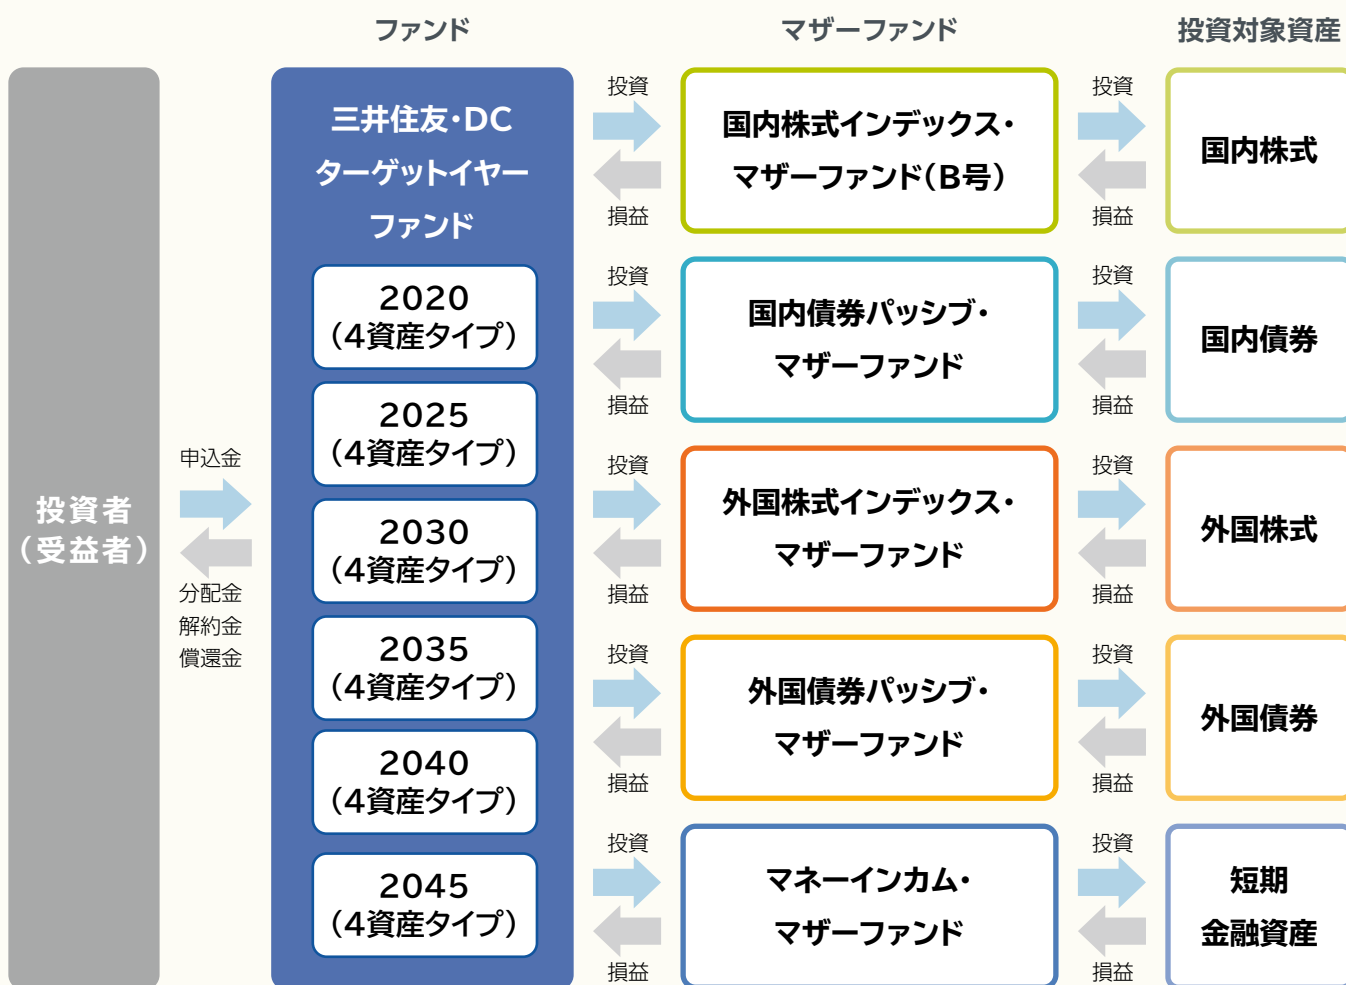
ファンド

マザーファンド

投資対象資産

投資者
（受益者）

申込金

分配金
解約金
償還金

三井住友・DC
ターゲットイヤー
ファンド

2020
（4資産タイプ）

2025
（4資産タイプ）

2030
（4資産タイプ）

2035
（4資産タイプ）

2040
（4資産タイプ）

2045
（4資産タイプ）

投資
損益

国内株式インデックス・
マザーファンド（B号）

投資
損益

国内株式

投資
損益

国内債券パッシブ・
マザーファンド

投資
損益

国内債券

投資
損益

外国株式インデックス・
マザーファンド

投資
損益

外国株式

投資
損益

外国債券パッシブ・
マザーファンド

投資
損益

外国債券

投資
損益

マネーインカム・
マザーファンド

投資
損益

短期
金融資産